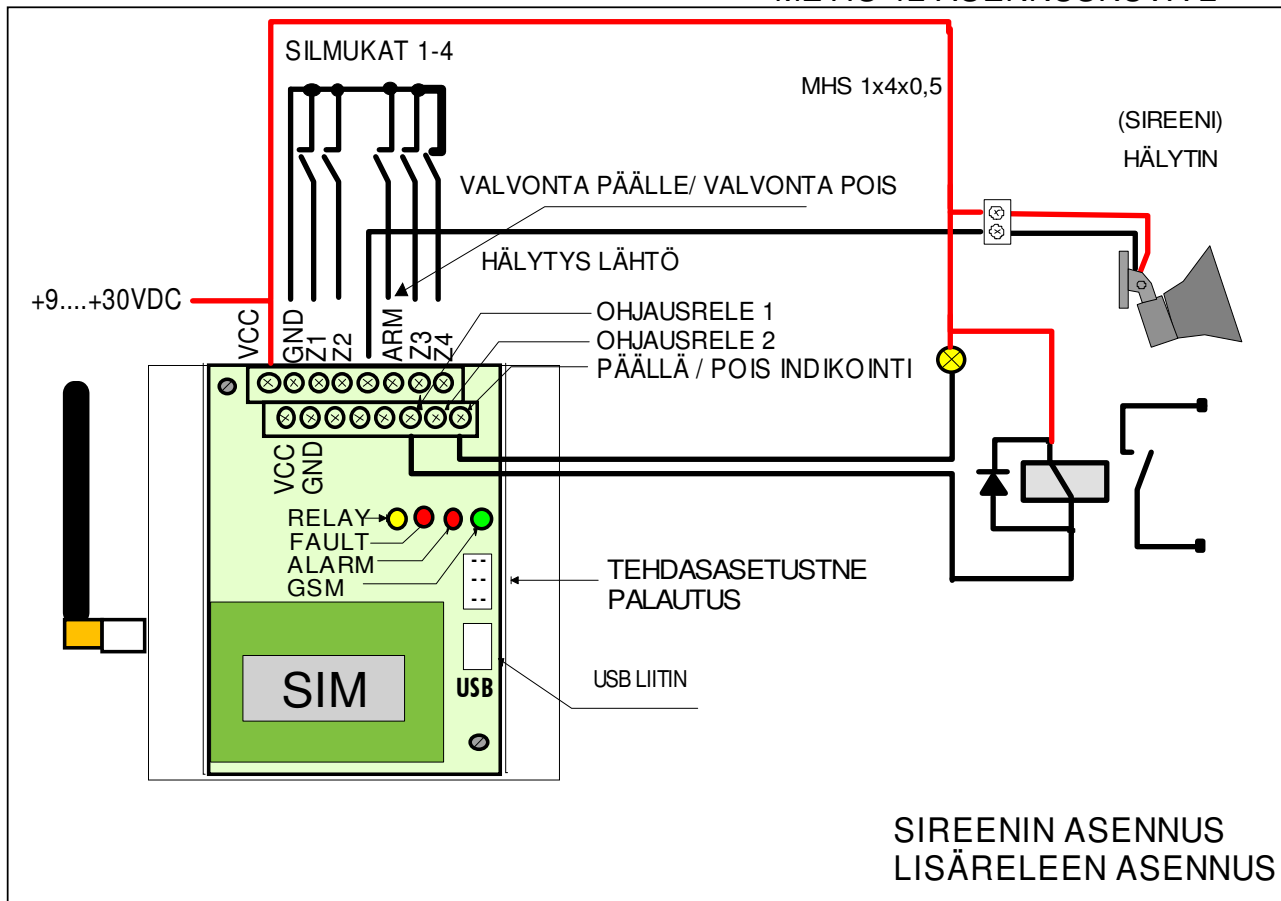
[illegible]

SILMUKAT 1-4

MHS 1x4x0,5

(SIREENI)
HÄLYTIN

VALVONTA PÄÄLLE/ VALVONTA POIS

HÄLYTYS LÄHTÖ

+9....+30VDC

VCC GND Z1 Z2 ARM Z3 Z4

OHJAUSRELE 1
OHJAUSRELE 2
PÄÄLLÄ / POIS INDIKOINTI

VCC GND

RELAY
FAULT
ALARM
GSM

TEHDASASETUSTNE PALAUTUS

SIM

USB

USB LIITIN

SIREENIN ASENNUS
LISÄRELEEN ASENNUS